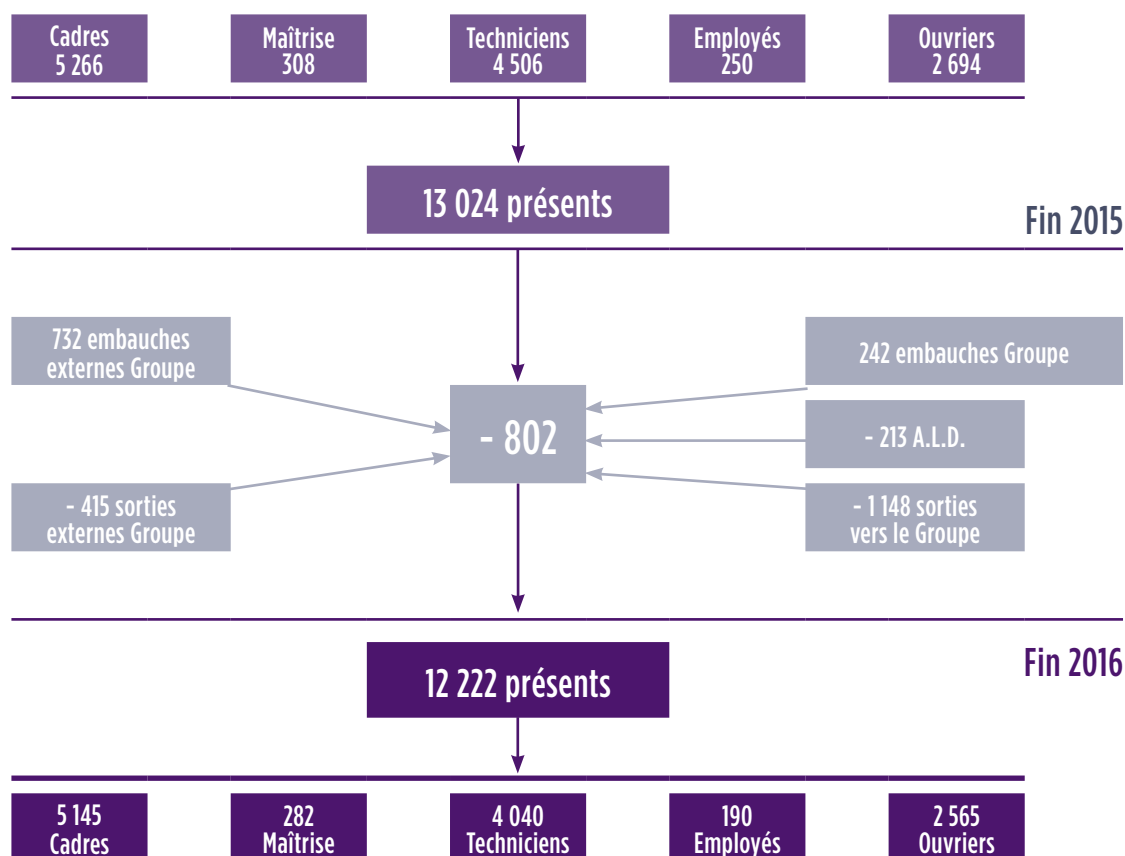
Cadres
5 266

Maîtrise
308

Techniciens
4 506

Employés
250

Ouvriers
2 694

13 024 présents

Fin 2015

732 embauches externes Groupe

242 embauches Groupe

- 802

- 213 A.L.D.

- 415 sorties externes Groupe

- 1 148 sorties vers le Groupe

12 222 présents

Fin 2016

5 145
Cadres

282
Maîtrise

4 040
Techniciens

190
Employés

2 565
Ouvriers